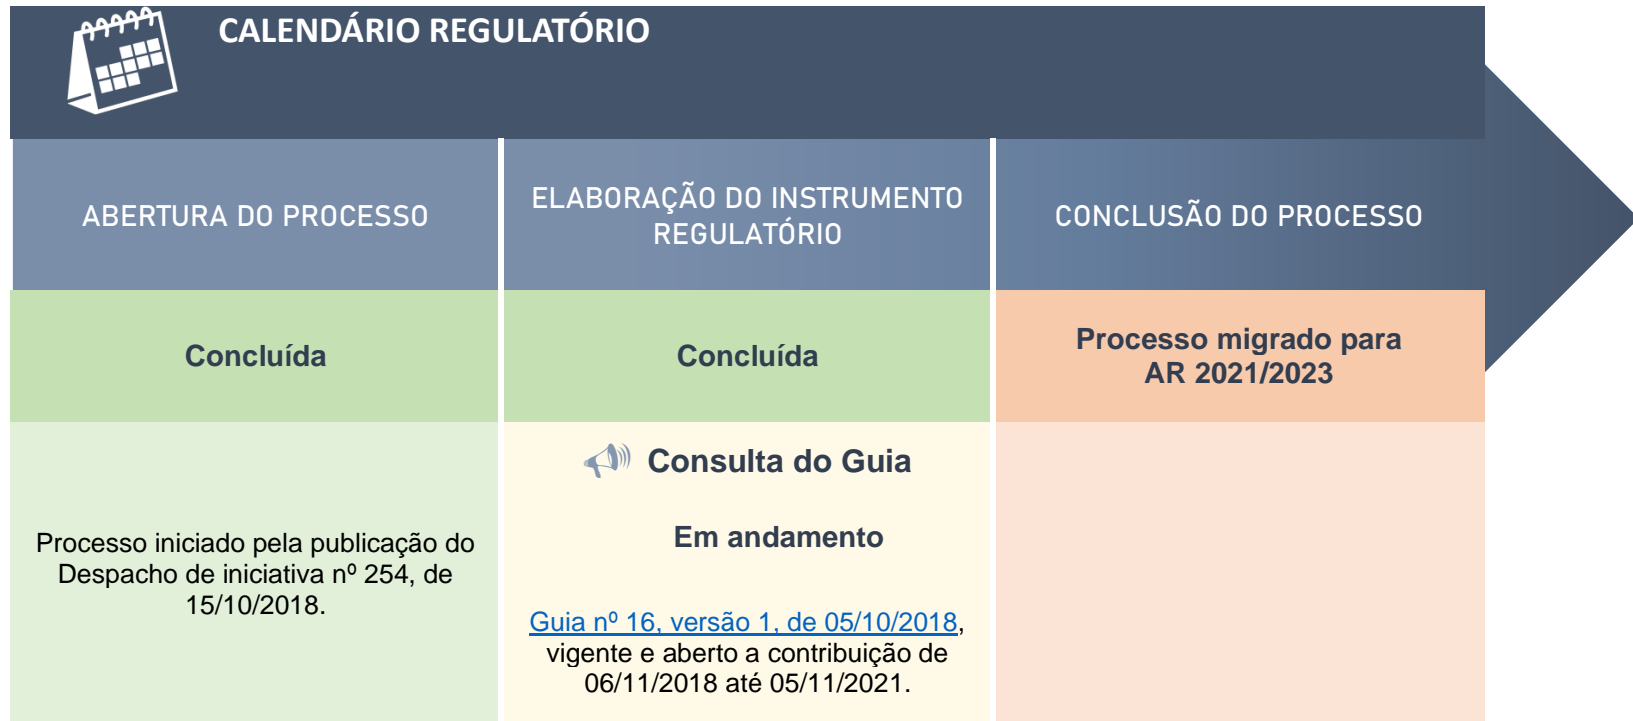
CALENDÁRIO REGULATÓRIO

| ABERTURA DO PROCESSO | ELABORAÇÃO DO INSTRUMENTO REGULATÓRIO | CONCLUSÃO DO PROCESSO |
|---|---|---|
| Concluída | Concluída | Processo migrado para AR 2021/2023 |
| Processo iniciado pela publicação do Despacho de iniciativa nº 254, de 15/10/2018. | Consulta do Guia<br><br>Em andamento<br><br>Guia nº 16, versão 1, de 05/10/2018, vigente e aberto a contribuição de 06/11/2018 até 05/11/2021. | |